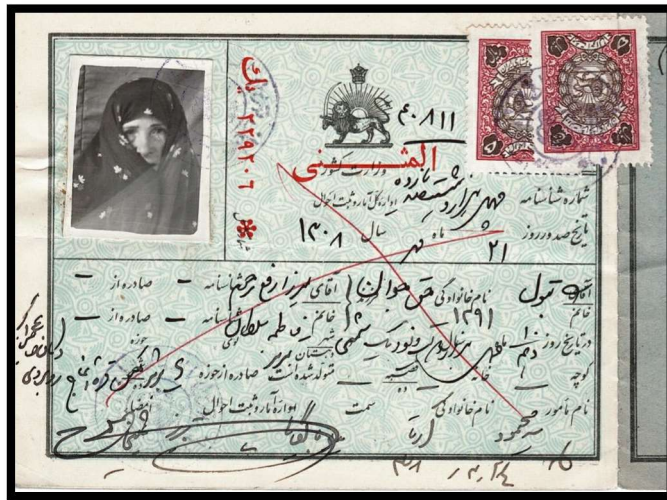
۴۰۸۱۱
المثنی
وزارت کشور
اداره کل آمار و ثبت احوال
شماره شناسنامه نهصد و هشتاد هزار و ششصد و یازده
تاریخ صدور و روز ۲۱ ماه مهر سال ۱۳۰۸
الف ۲۲۹۲۰۶
خانم بتول
نام خانوادگی حق جو الن
آقای میرزا رفیع شماره شناسنامه — صادره از —
خانم فاطمه سلطان شماره شناسنامه — صادره از —
در تاریخ روز دهم ماه مهر سال ۱۲۹۱ هزار و دویست و نود و یک شمسی
متولد شده است در بخش تبریز صادره از حوزه
کوچه
نام مامور سید محمود نام خانوادگی ارباب
سمت
اداره آمار و ثبت احوال
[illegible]